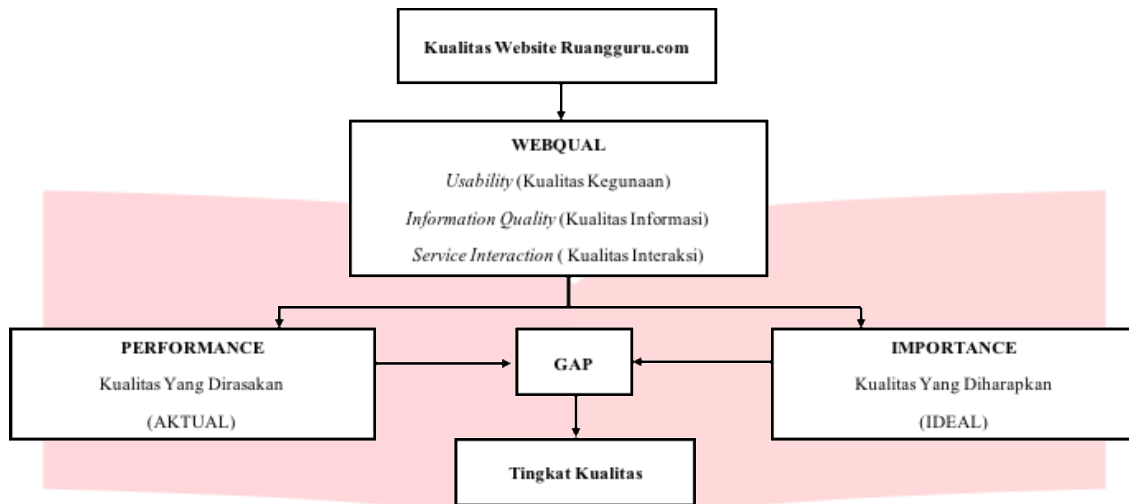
Kualitas Website Ruangguru.com

WEBQUAL

Usability (Kualitas Kegunaan)

Information Quality (Kualitas Informasi)

Service Interaction ( Kualitas Interaksi)

PERFORMANCE

Kualitas Yang Dirasakan

(AKTUAL)

GAP

IMPORTANCE

Kualitas Yang Diharapkan

(IDEAL)

Tingkat Kualitas